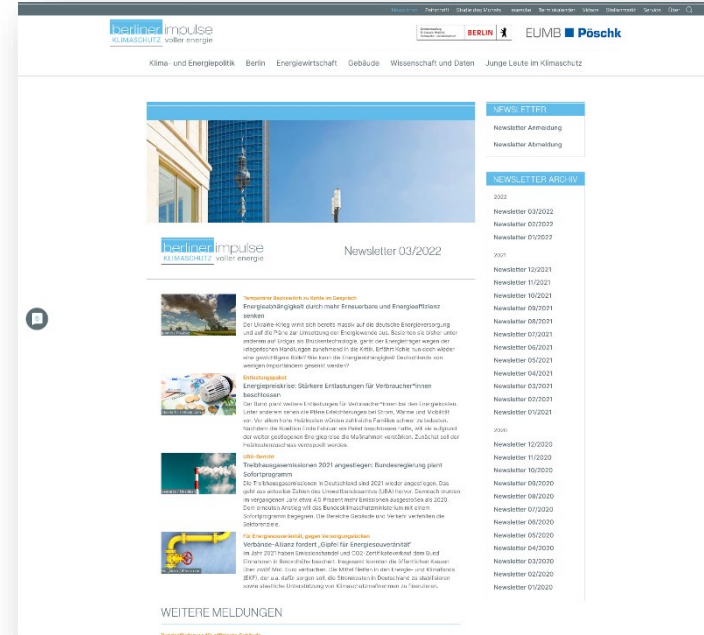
Magazin Fahrplan Stadt des Monats Jugendliche Terminkalender Videos Stellenmarkt Service Über

berliner impulse KLIMASCHUTZ voller energie

BERLIN

EUMB Pöschk

Klima- und Energiepolitik Berlin Energiewirtschaft Gebäude Wissenschaft und Daten Junge Leute im Klimaschutz

berliner impulse KLIMASCHUTZ voller energie

Newsletter 03/2022

Temporärer Rückschritt zu Kohle im Gespräch
Energieabhängigkeit durch mehr Erneuerbare und Energieeffizienz senken
Der Ukraine-Krieg wirkt sich bereits massiv auf die deutsche Energieversorgung und auf die Pläne zur Umsetzung der Energiewende aus. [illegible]

Entlastungspaket
Energiepreiskrise: Stärkere Entlastungen für Verbraucher*innen beschlossen
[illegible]

UBA-Bericht
Treibhausgasemissionen 2021 angestiegen: Bundesregierung plant Sofortprogramm
Die Treibhausgasemissionen in Deutschland sind 2021 wieder angestiegen. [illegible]

Für Energiesouveränität, gegen Versorgungslücken
Verbände-Allianz fordert „Gipfel für Energiesouveränität"
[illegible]

WEITERE MELDUNGEN

NEWSLETTER
Newsletter Anmeldung
Newsletter Abmeldung

NEWSLETTER ARCHIV
2022
Newsletter 03/2022
Newsletter 02/2022
Newsletter 01/2022
2021
Newsletter 12/2021
Newsletter 11/2021
Newsletter 10/2021
Newsletter 09/2021
Newsletter 08/2021
Newsletter 07/2021
Newsletter 06/2021
Newsletter 05/2021
Newsletter 04/2021
Newsletter 03/2021
Newsletter 02/2021
Newsletter 01/2021
2020
Newsletter 12/2020
Newsletter 11/2020
Newsletter 10/2020
Newsletter 09/2020
Newsletter 08/2020
Newsletter 07/2020
Newsletter 06/2020
Newsletter 05/2020
Newsletter 04/2020
Newsletter 03/2020
Newsletter 02/2020
Newsletter 01/2020